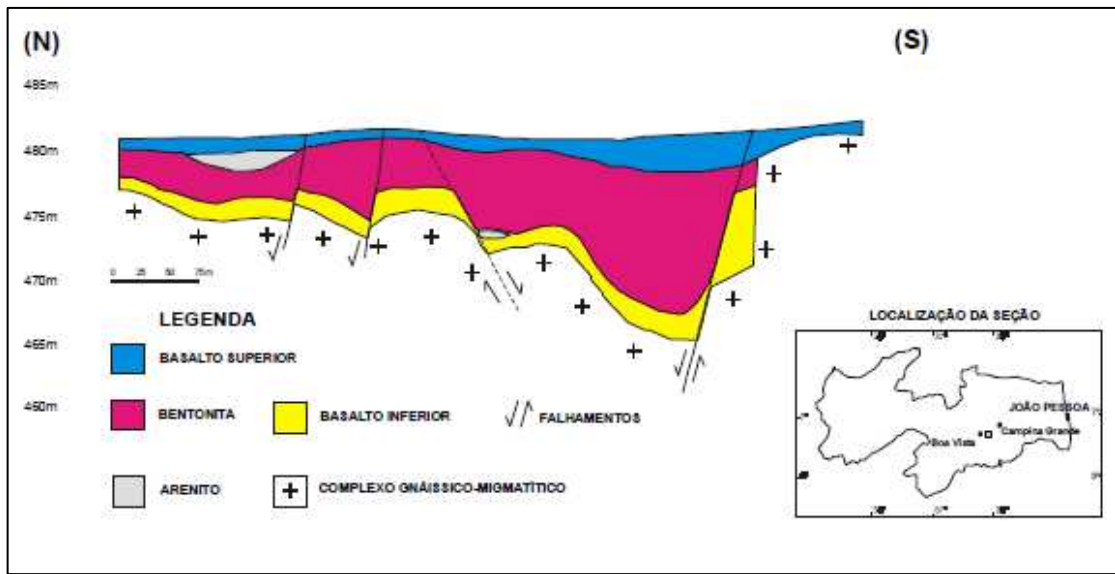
(N)

(S)

485m

480m

475m

470m

465m

460m

0 25 50 75m

LEGENDA

BASALTO SUPERIOR

BENTONITA

BASALTO INFERIOR

FALHAMENTOS

ARENITO

COMPLEXO GNÁISSICO-MIGMATÍTICO

LOCALIZAÇÃO DA SEÇÃO

JOÃO PESSOA

Boa Vista

Campina Grande